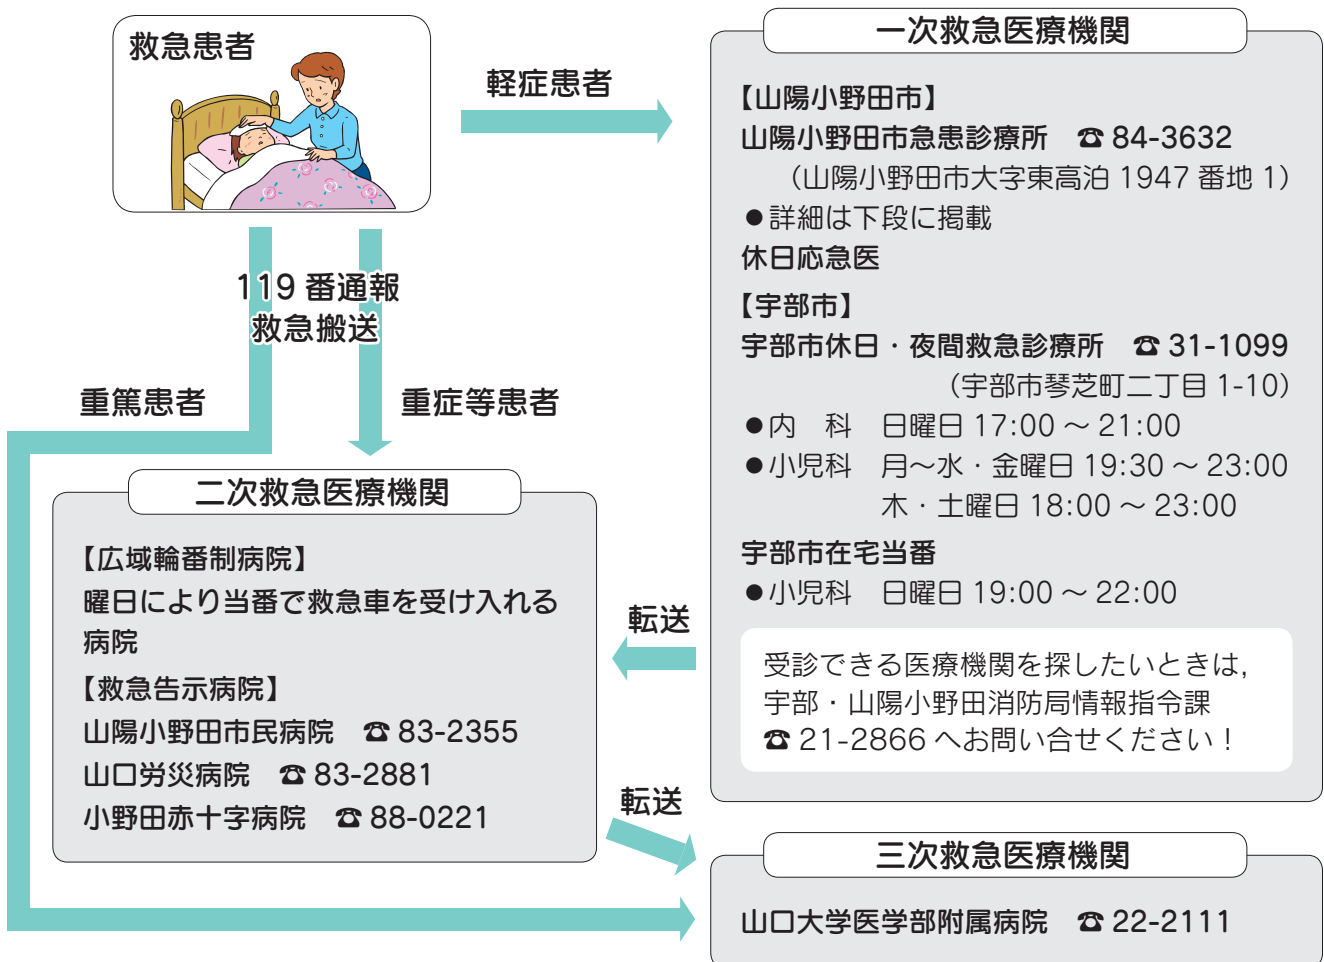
救急患者

軽症患者

119 番通報
救急搬送

重篤患者

重症等患者

一次救急医療機関

【山陽小野田市】
山陽小野田市急患診療所　☎ 84-3632
（山陽小野田市大字東高泊 1947 番地 1）
●詳細は下段に掲載
休日応急医

【宇部市】
宇部市休日・夜間救急診療所　☎ 31-1099
（宇部市琴芝町二丁目 1-10）
●内　科　日曜日 17:00 ～ 21:00
●小児科　月～水・金曜日 19:30 ～ 23:00
木・土曜日 18:00 ～ 23:00
宇部市在宅当番
●小児科　日曜日 19:00 ～ 22:00

受診できる医療機関を探したいときは，
宇部・山陽小野田消防局情報指令課
☎ 21-2866 へお問い合せください！

転送

二次救急医療機関

【広域輪番制病院】
曜日により当番で救急車を受け入れる病院
【救急告示病院】
山陽小野田市民病院　☎ 83-2355
山口労災病院　☎ 83-2881
小野田赤十字病院　☎ 88-0221

転送

三次救急医療機関

山口大学医学部附属病院　☎ 22-2111